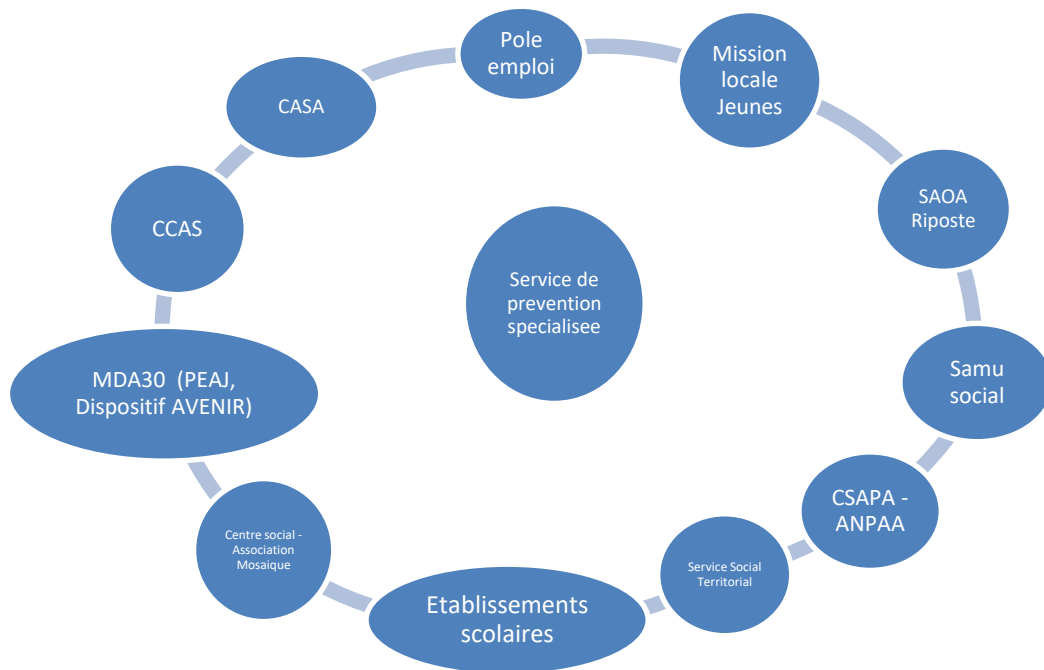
Pole emploi

Mission locale Jeunes

SAOA Riposte

Samu social

CSAPA - ANPAA

Service Social Territorial

Etablissements scolaires

Centre social - Association Mosaique

MDA30 (PEAJ, Dispositif AVENIR)

CCAS

CASA

Service de prevention specialisee